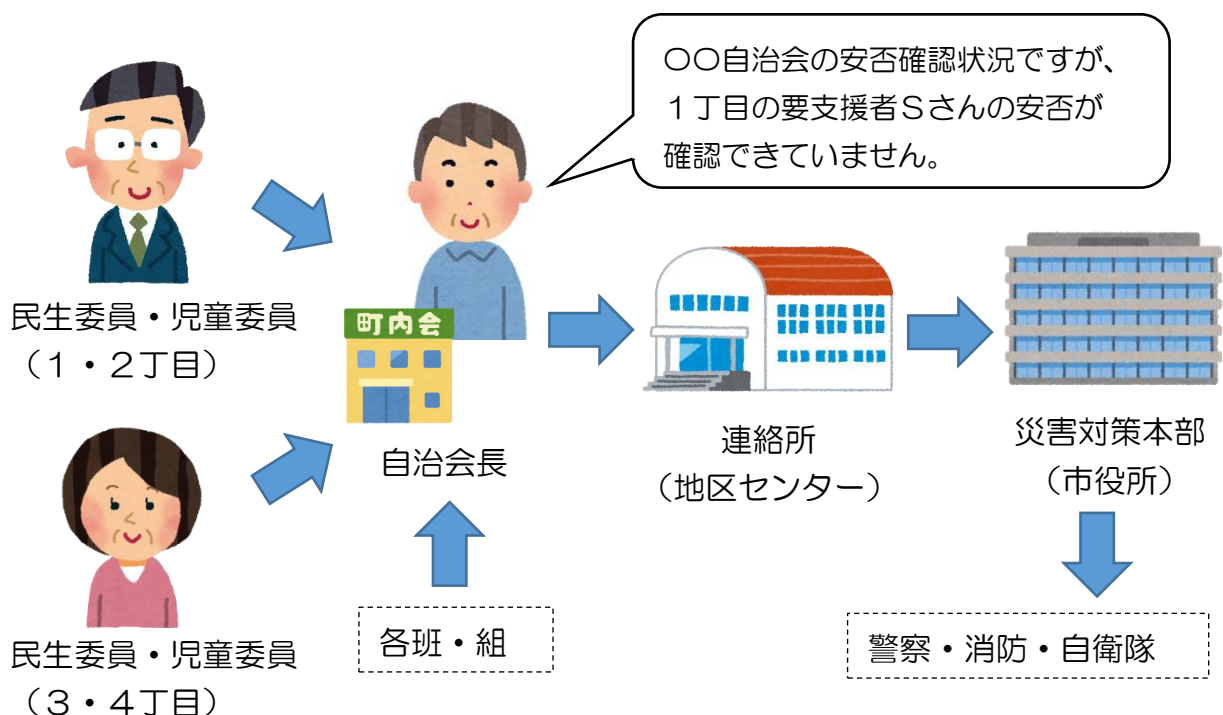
〇〇自治会の安否確認状況ですが、
１丁目の要支援者Ｓさんの安否が
確認できていません。

民生委員・児童委員
（１・２丁目）

民生委員・児童委員
（３・４丁目）

町内会

自治会長

各班・組

連絡所
（地区センター）

災害対策本部
（市役所）

警察・消防・自衛隊